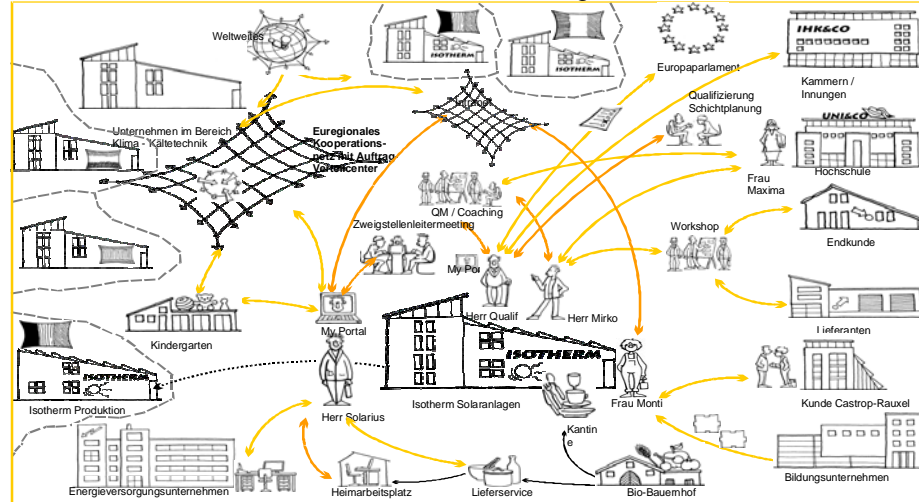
Weltweites

ISOTHERM

ISOTHERM

Europaparlament

IHK&CO

Kammern / Innungen

Intranet

Qualifizierung Schichtplanung

UNI&CO

Unternehmen im Bereich Klima - Kältetechnik

Euregionales Kooperations-netz mit Auftrags-Verteilcenter

Hochschule

Frau Maxima

QM / Coaching

Zweigstellenleitermeeting

Workshop

Endkunde

My Portal

Herr Qualif

Herr Mirko

Lieferanten

Kindergarten

My Portal

ISOTHERM

ISOTHERM

Isotherm Produktion

Herr Solarius

Isotherm Solaranlagen

Frau Monti

Kunde Castrop-Rauxel

Kantine

Bildungsunternehmen

Energieversorgungsunternehmen

Heimarbeitsplatz

Lieferservice

Bio-Bauernhof